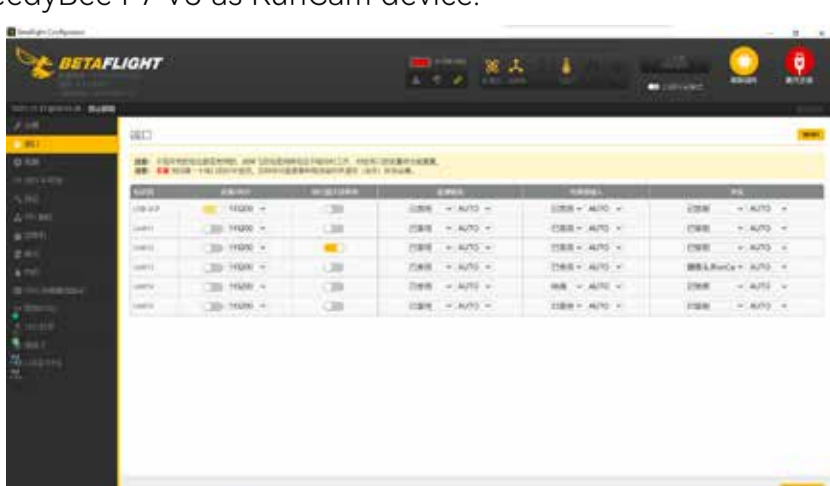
edyBee F7 V3 as RunCam device.

Betaflight Configurator

BETAFLIGHT

端口

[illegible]

| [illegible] | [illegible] | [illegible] | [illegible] | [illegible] | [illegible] |
|---|---|---|---|---|---|
| USB VCP | 115200 | | 已禁用 AUTO | 已禁用 AUTO | 已禁用 AUTO |
| UART1 | 115200 | | 已禁用 AUTO | 已禁用 AUTO | 已禁用 AUTO |
| UART2 | 115200 | | 已禁用 AUTO | 已禁用 AUTO | 已禁用 AUTO |
| UART3 | 115200 | | 已禁用 AUTO | 已禁用 AUTO | 摄像头(RunCam) AUTO |
| UART4 | 115200 | | 已禁用 AUTO | 禁用 AUTO | 已禁用 AUTO |
| UART5 | 115200 | | 已禁用 AUTO | 已禁用 AUTO | 已禁用 AUTO |